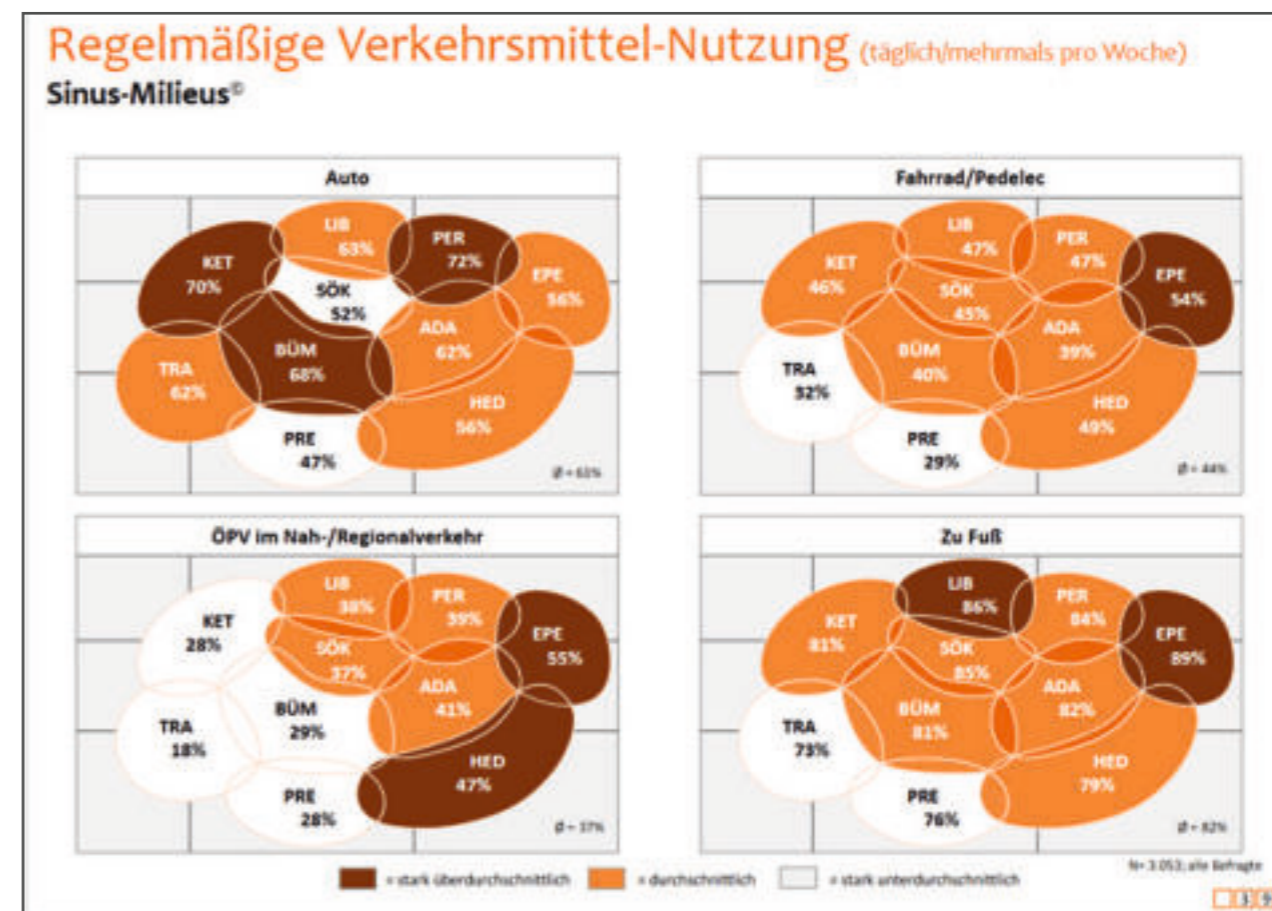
Regelmäßige Verkehrsmittel-Nutzung (täglich/mehrmals pro Woche)
Sinus-Milieus©

Auto

LIB 63%
KET 70%
PER 72%
SÖK 52%
EPE 56%
TRA 62%
BÜM 68%
ADA 62%
HED 56%
PRE 47%
Ø = 61%

Fahrrad/Pedelec

LIB 47%
KET 46%
PER 47%
SÖK 45%
EPE 54%
TRA 32%
BÜM 40%
ADA 39%
HED 49%
PRE 29%
Ø = 44%

ÖPV im Nah-/Regionalverkehr

LIB 38%
KET 28%
PER 39%
SÖK 37%
EPE 55%
TRA 18%
BÜM 29%
ADA 41%
HED 47%
PRE 28%
Ø = 37%

Zu Fuß

LIB 86%
KET 81%
PER 84%
SÖK 85%
EPE 89%
TRA 73%
BÜM 81%
ADA 82%
HED 79%
PRE 76%
Ø = 82%

= stark überdurchschnittlich = durchschnittlich = stark unterdurchschnittlich

N= 3.053; alle Befragte

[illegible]